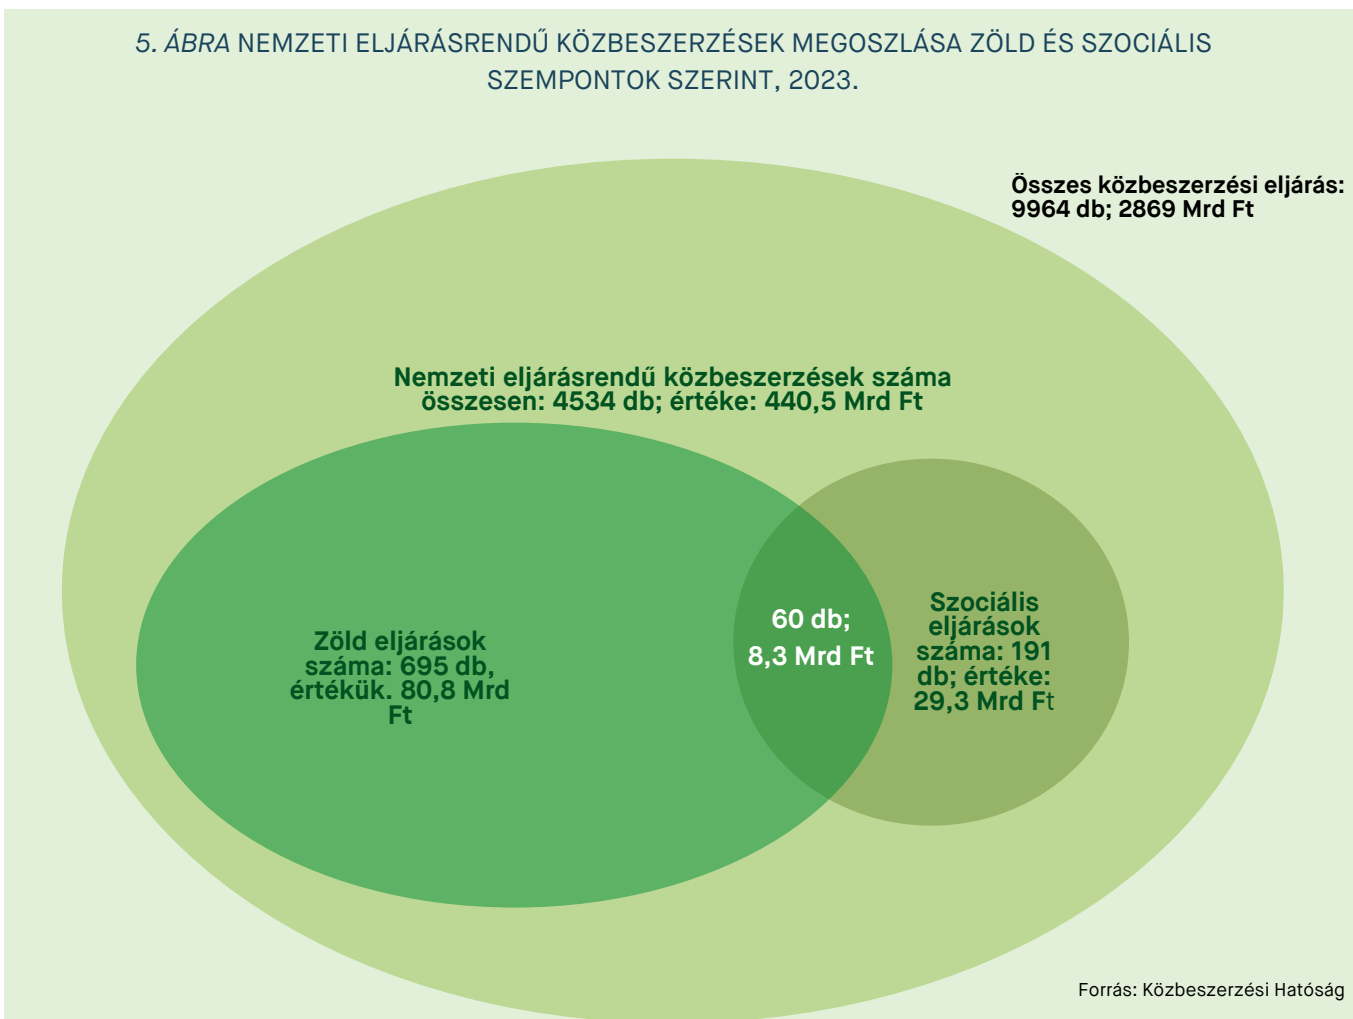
5. ÁBRA NEMZETI ELJÁRÁSRENDŰ KÖZBESZERZÉSEK MEGOSZLÁSA ZÖLD ÉS SZOCIÁLIS SZEMPONTOK SZERINT, 2023.

Összes közbeszerzési eljárás: 9964 db; 2869 Mrd Ft

Nemzeti eljárásrendű közbeszerzések száma összesen: 4534 db; értéke: 440,5 Mrd Ft

Zöld eljárások száma: 695 db, értékük. 80,8 Mrd Ft

60 db; 8,3 Mrd Ft

Szociális eljárások száma: 191 db; értéke: 29,3 Mrd Ft

Forrás: Közbeszerzési Hatóság